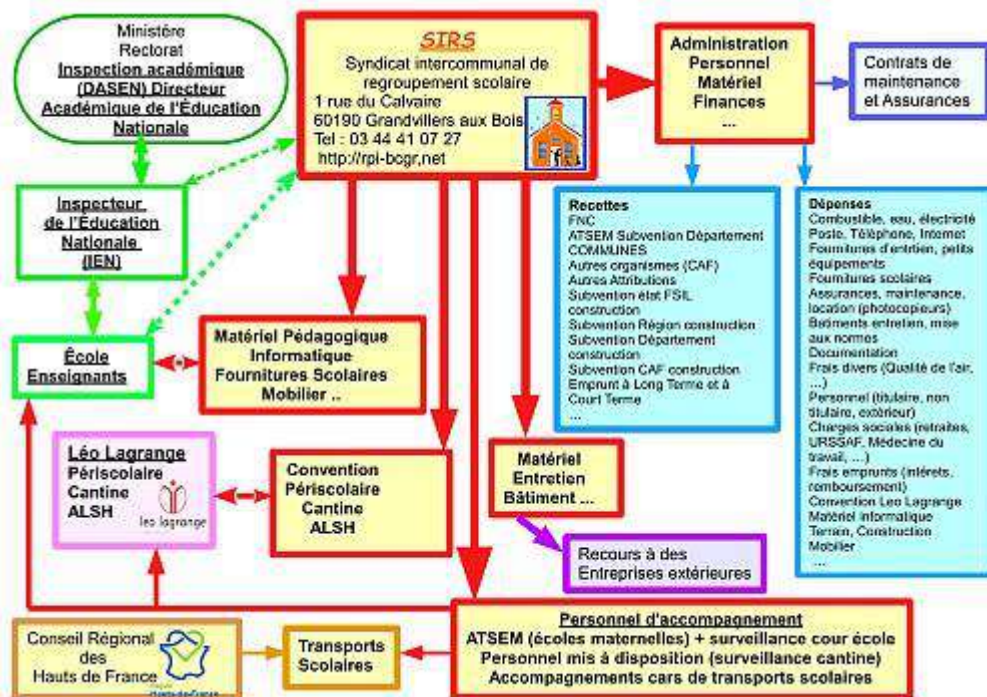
Ministère
Rectorat
Inspection académique
(DASEN) Directeur
Académique de l'Éducation
Nationale

SIRS
Syndicat intercommunal de regroupement scolaire
1 rue du Calvaire
60190 Grandvillers aux Bois
Tel : 03 44 41 07 27
http://rpi-bcgr,net

Administration
Personnel
Matériel
Finances
...

Contrats de maintenance et Assurances

Inspecteur de l'Éducation Nationale (IEN)

Recettes
FNC
ATSEM Subvention Département
COMMUNES
Autres organismes (CAF)
Autres Attributions
Subvention état FSIL construction
Subvention Région construction
Subvention Département construction
Subvention CAF construction
Emprunt à Long Terme et à Court Terme
...

Dépenses
Combustible, eau, électricité
Poste, Téléphone, Internet
Fournitures d'entretien, petits équipements
Fournitures scolaires
Assurances, maintenance, location (photocopieurs)
Bâtiments entretien, mise aux normes
Documentation
Frais divers (Qualité de l'air, ...)
Personnel (titulaire, non titulaire, extérieur)
Charges sociales (retraites, URSSAF, Médecine du travail, ...)
Frais emprunts (intérêts, remboursement)
Convention Leo Lagrange
Matériel informatique
Terrain, Construction
Mobilier
...

École
Enseignants

Matériel Pédagogique
Informatique
Fournitures Scolaires
Mobilier ..

Léo Lagrange
Périscolaire
Cantine
ALSH
léo lagrange

Convention
Périscolaire
Cantine
ALSH

Matériel
Entretien
Bâtiment ...

Recours à des Entreprises extérieures

Conseil Régional des Hauts de France

Transports Scolaires

Personnel d'accompagnement
ATSEM (écoles maternelles) + surveillance cour école
Personnel mis à disposition (surveillance cantine)
Accompagnements cars de transports scolaires